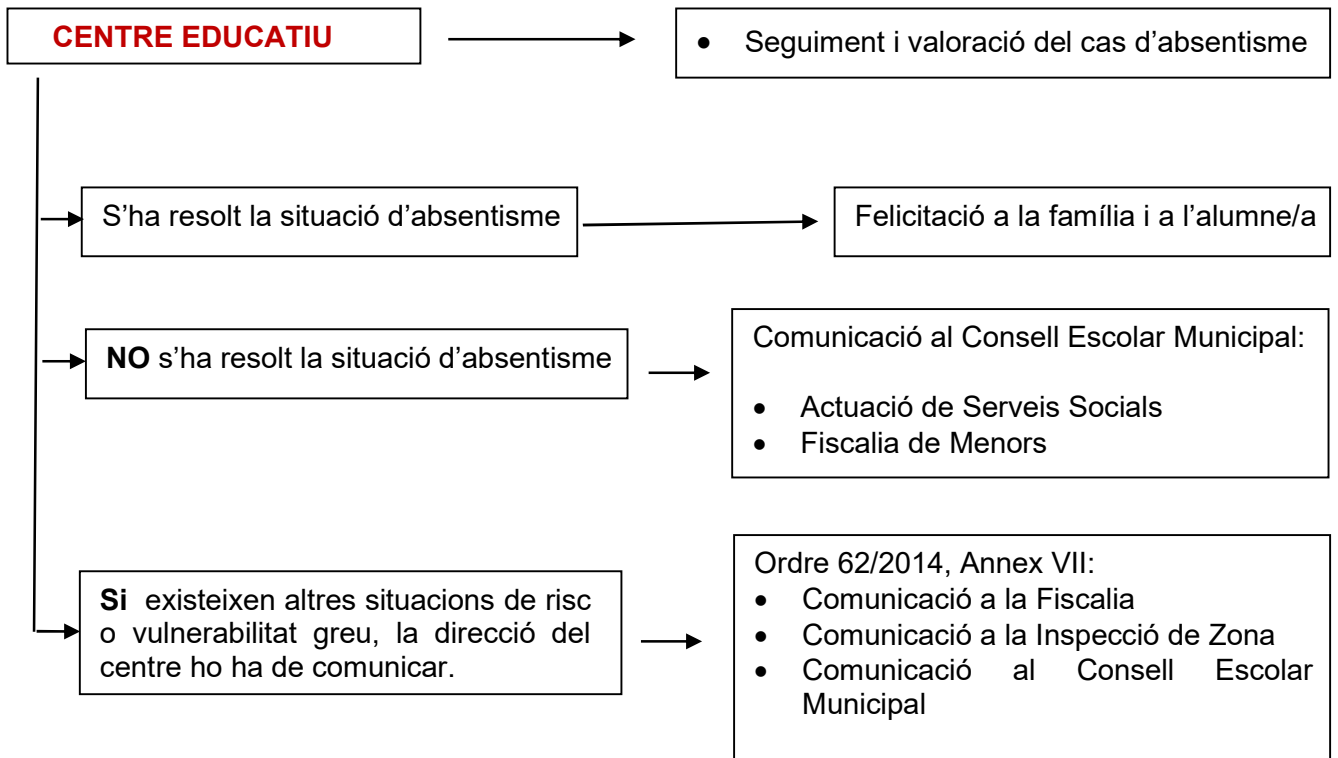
CENTRE EDUCATIU

• Seguiment i valoració del cas d'absentisme

S'ha resolt la situació d'absentisme

Felicitació a la família i a l'alumne/a

NO s'ha resolt la situació d'absentisme

Comunicació al Consell Escolar Municipal:

• Actuació de Serveis Socials
• Fiscalia de Menors

Si existeixen altres situacions de risc o vulnerabilitat greu, la direcció del centre ho ha de comunicar.

Ordre 62/2014, Annex VII:
• Comunicació a la Fiscalia
• Comunicació a la Inspecció de Zona
• Comunicació al Consell Escolar Municipal